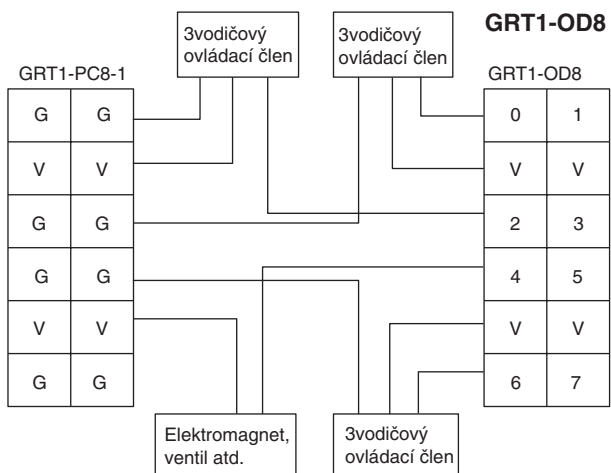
GRT1-OD8

3vodičový ovládací člen

3vodičový ovládací člen

GRT1-PC8-1

| G | G |
|---|---|
| V | V |
| G | G |
| G | G |
| V | V |
| G | G |

GRT1-OD8

| 0 | 1 |
|---|---|
| V | V |
| 2 | 3 |
| 4 | 5 |
| V | V |
| 6 | 7 |

Elektromagnet, ventil atd.

3vodičový ovládací člen